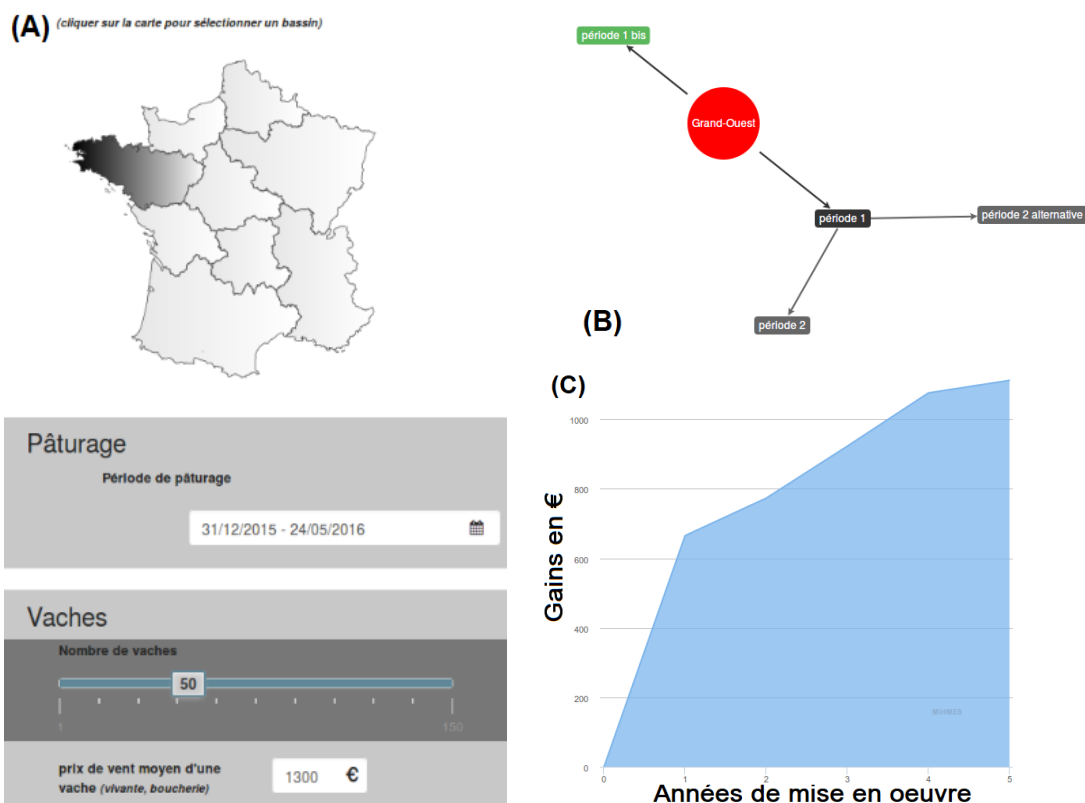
(A) (cliquer sur la carte pour sélectionner un bassin)

période 1 bis

Grand-Ouest

période 1

période 2 alternative

période 2

(B)

Pâturage

Période de pâturage

31/12/2015 - 24/05/2016

Vaches

Nombre de vaches

50

1

150

prix de vent moyen d'une vache (vivante, boucherie)

1300 €

(C)

Gains en €

1000

800

600

400

200

0

0 1 2 3 4 5

Années de mise en oeuvre

MIHMES